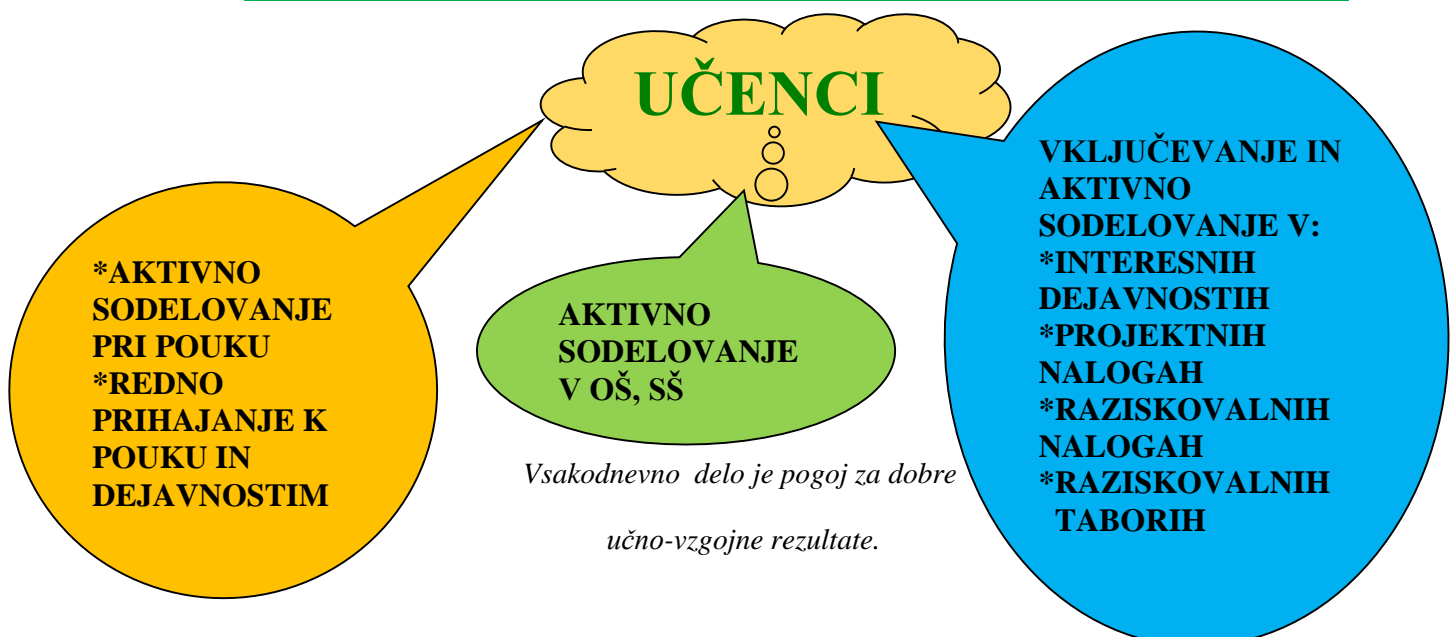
UČENCI

*AKTIVNO SODELOVANJE PRI POUKU
*REDNO PRIHAJANJE K POUKU IN DEJAVNOSTIM

AKTIVNO SODELOVANJE V OŠ, SŠ

Vsakodnevno delo je pogoj za dobre učno-vzgojne rezultate.

VKLJUČEVANJE IN AKTIVNO SODELOVANJE V:
*INTERESNIH DEJAVNOSTIH
*PROJEKTNIH NALOGAH
*RAZISKOVALNIH NALOGAH
*RAZISKOVALNIH TABORIH